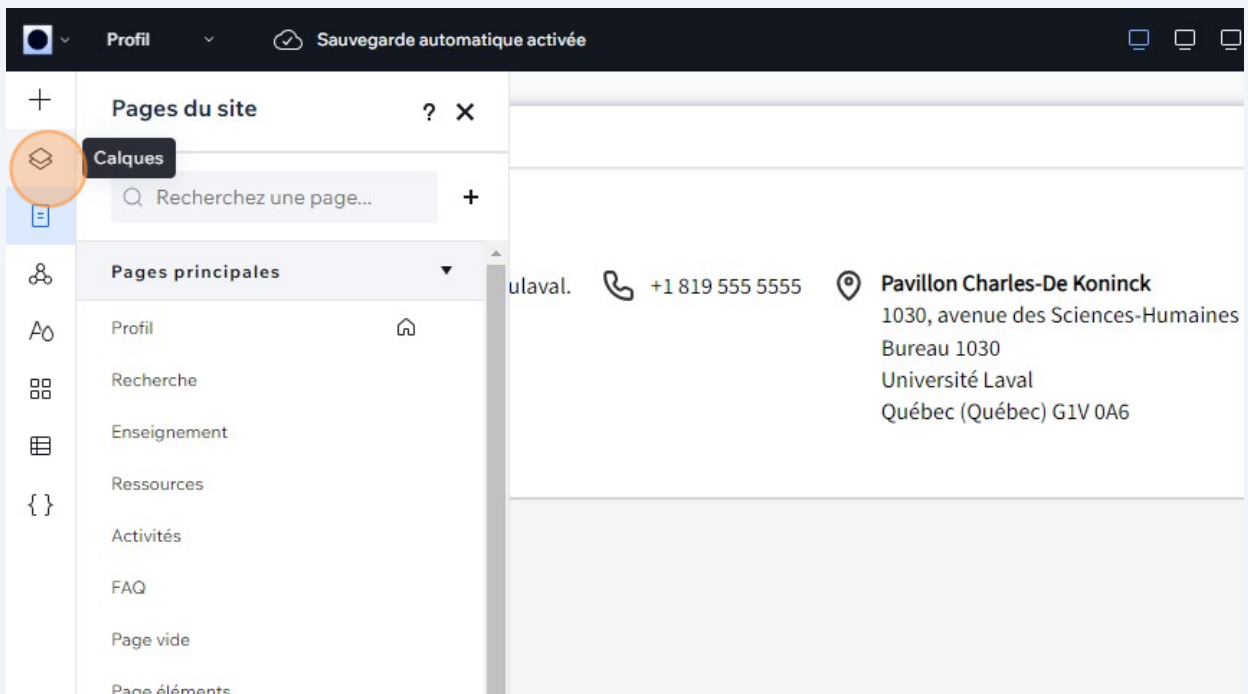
Profil
Sauvegarde automatique activée

Calques

Pages du site
?

Recherchez une page...
+

Pages principales

Profil
Recherche
Enseignement
Ressources
Activités
FAQ
Page vide
Page éléments

ulaval.
+1 819 555 5555
Pavillon Charles-De Koninck
1030, avenue des Sciences-Humaines
Bureau 1030
Université Laval
Québec (Québec) G1V 0A6